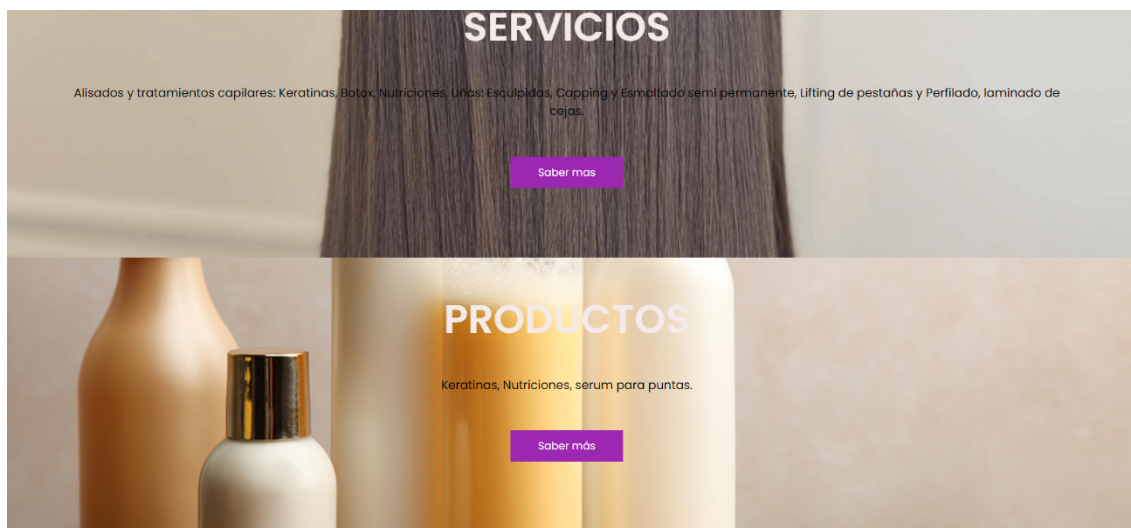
SERVICIOS

Alisados y tratamientos capilares: Keratinas, Botox, Nutriciones, Uñas: Esculpidas, Capping y Esmaltado semi permanente, Lifting de pestañas y Perfilado, laminado de cejas.

Saber mas

PRODUCTOS

Keratinas, Nutriciones, serum para puntas.

Saber más